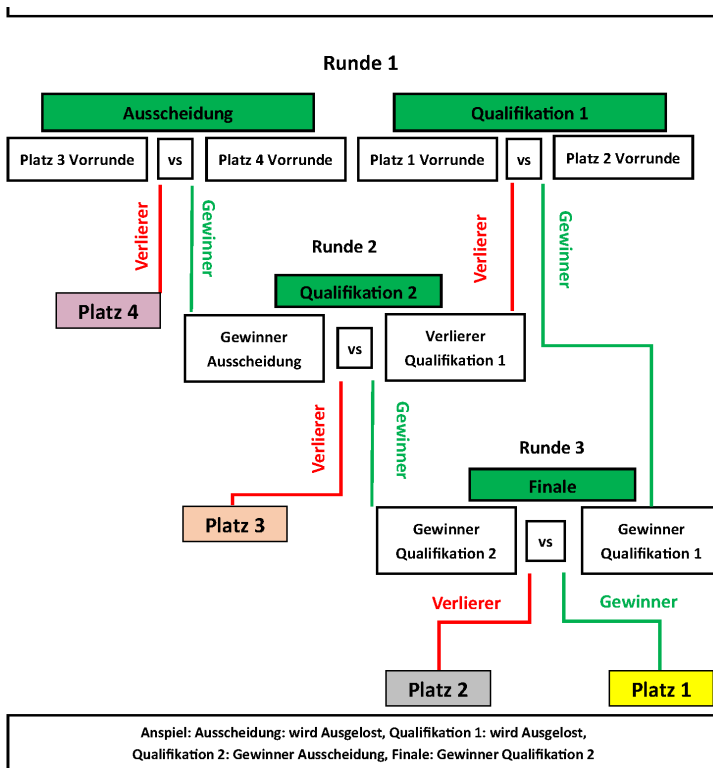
Runde 1

Ausscheidung

Qualifikation 1

Platz 3 Vorrunde vs Platz 4 Vorrunde

Platz 1 Vorrunde vs Platz 2 Vorrunde

Verlierer

Gewinner

Verlierer

Gewinner

Platz 4

Runde 2

Qualifikation 2

Gewinner Ausscheidung vs Verlierer Qualifikation 1

Verlierer

Gewinner

Platz 3

Runde 3

Finale

Gewinner Qualifikation 2 vs Gewinner Qualifikation 1

Verlierer

Gewinner

Platz 2

Platz 1

Anspiel: Ausscheidung: wird Ausgelost, Qualifikation 1: wird Ausgelost, Qualifikation 2: Gewinner Ausscheidung, Finale: Gewinner Qualifikation 2